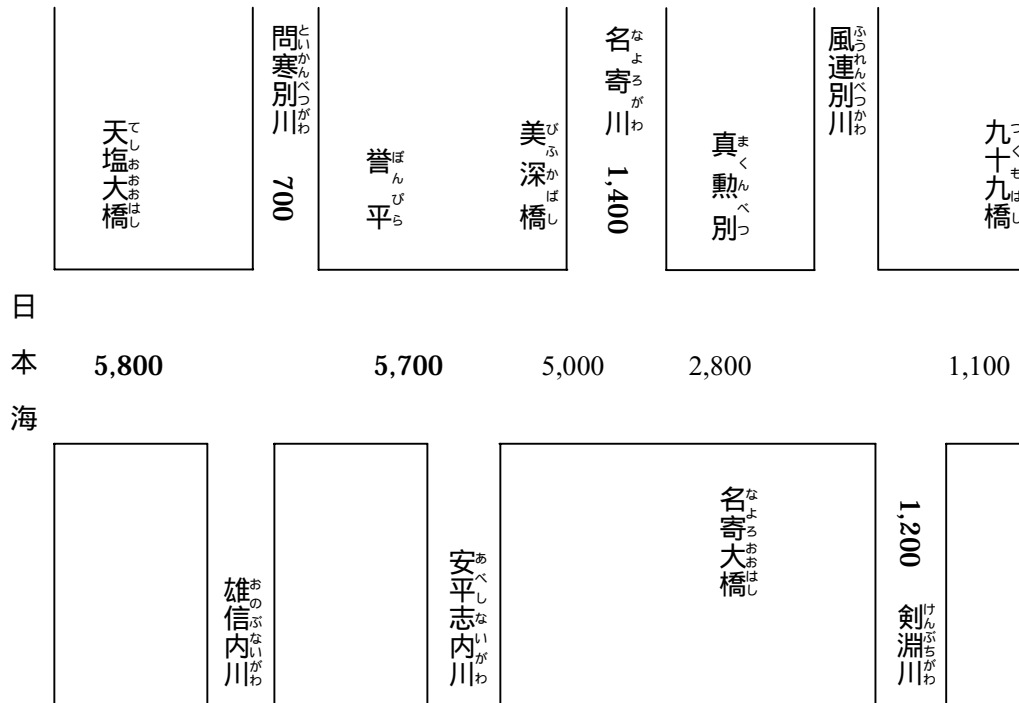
天塩大橋(てしおおおはし)

問寒別川(といかんべつがわ)

700

誉平(ぽんぴら)

美深橋(びふかばし)

名寄川(なよろがわ)

1,400

真勲別(まくんべつ)

風連別川(ふうれんべつかわ)

九十九橋(つくもはし)

日本海

5,800

5,700

5,000

2,800

1,100

雄信内川(おのぶないがわ)

安平志内川(あべしないがわ)

名寄大橋(なよろおおはし)

1,200

剣渕川(けんぶちがわ)